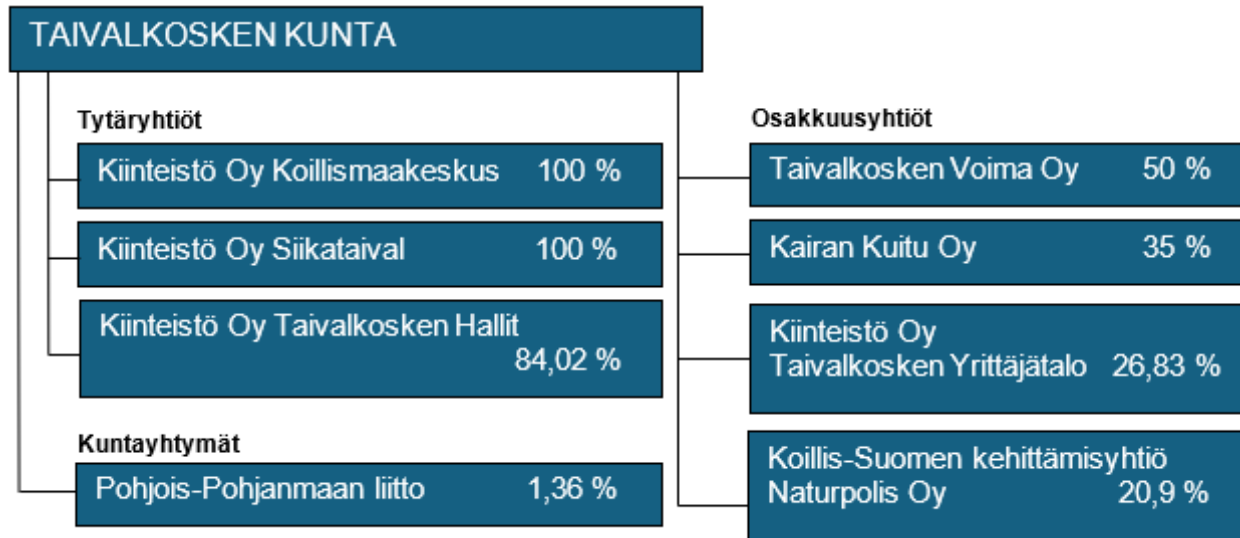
TAIVALKOSKEN KUNTA

Tytäryhtiöt

Kiinteistö Oy Koillismaakeskus 100 %

Kiinteistö Oy Siikataival 100 %

Kiinteistö Oy Taivalkosken Hallit 84,02 %

Kuntayhtymät

Pohjois-Pohjanmaan liitto 1,36 %

Osakkuusyhtiöt

Taivalkosken Voima Oy 50 %

Kairan Kuitu Oy 35 %

Kiinteistö Oy Taivalkosken Yrittäjätalo 26,83 %

Koillis-Suomen kehittämisyhtiö Naturpolis Oy 20,9 %